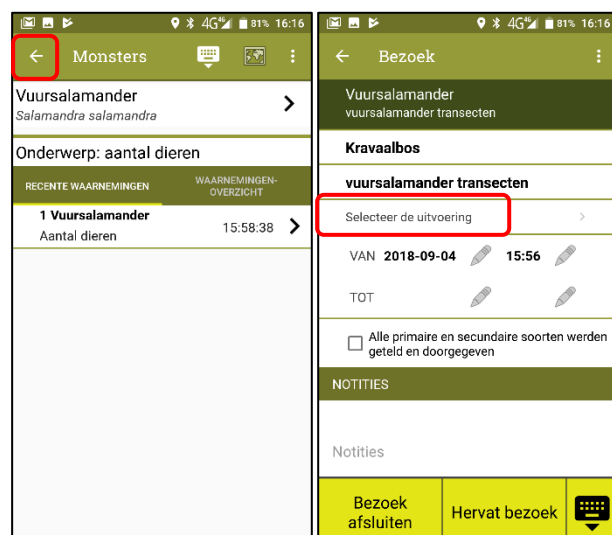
4G 81% 16:16

Monsters

Vuursalamander
Salamandra salamandra

Onderwerp: aantal dieren

RECENTE WAARNEMINGEN

WAARNEMINGEN-OVERZICHT

1 Vuursalamander
Aantal dieren
15:58:38

4G 81% 16:16

Bezoek

Vuursalamander
vuursalamander transecten

Kravaalbos

vuursalamander transecten

Selecteer de uitvoering

VAN 2018-09-04 15:56

TOT

Alle primaire en secundaire soorten werden geteld en doorgegeven

NOTITIES

Notities

Bezoek afsluiten

Hervat bezoek